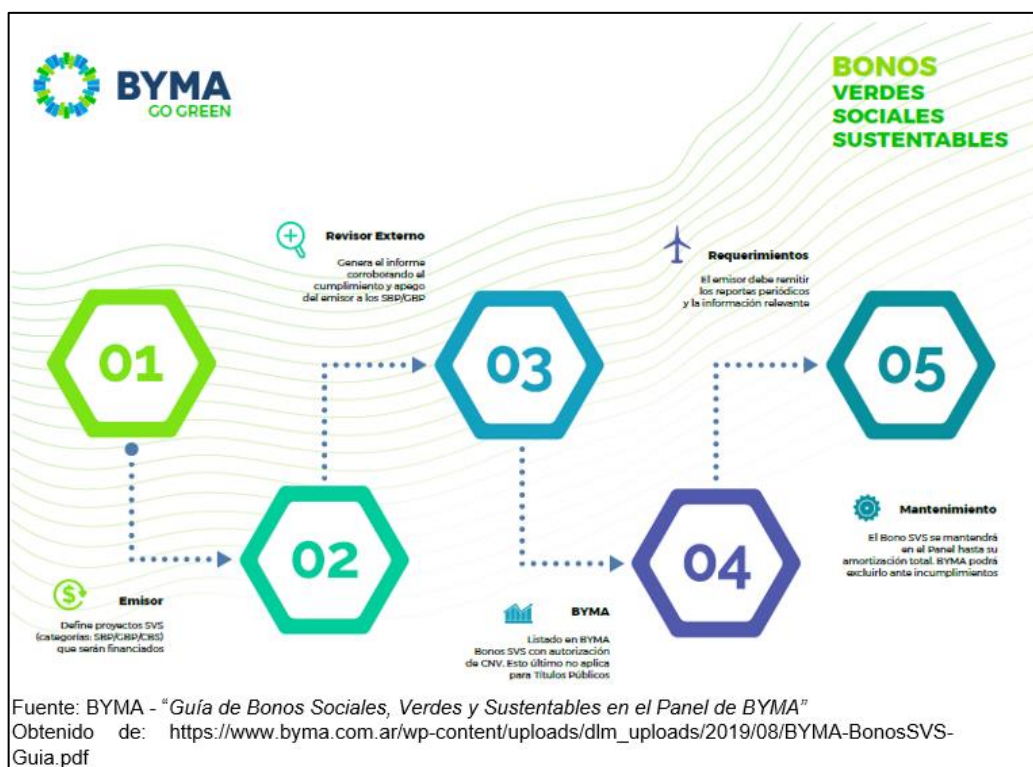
BYMA
GO GREEN

BONOS
VERDES
SOCIALES
SUSTENTABLES

Revisor Externo
Genera el informe corroborando el cumplimiento y apego del emisor a los SBP/GBP

Requerimientos
El emisor debe remitir los reportes periódicos y la información relevante

01

03

05

02

04

Mantenimiento
El Bono SVS se mantendrá en el Panel hasta su amortización total. BYMA podrá excluirlo ante incumplimientos

Emisor
Define proyectos SVS (categorías: SBP/GBP/CBS) que serán financiados

BYMA
Listado en BYMA Bonos SVS con autorización de CNV. Esto último no aplica para Títulos Públicos

Fuente: BYMA - "Guía de Bonos Sociales, Verdes y Sustentables en el Panel de BYMA"
Obtenido de: https://www.byma.com.ar/wp-content/uploads/dlm_uploads/2019/08/BYMA-BonosSVS-Guia.pdf